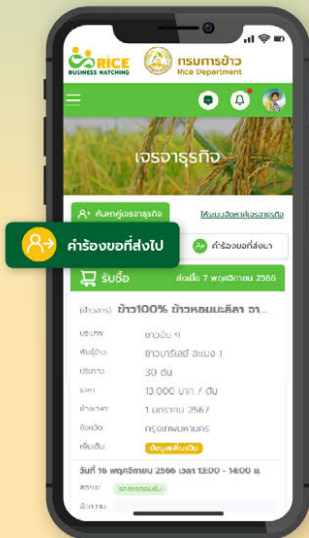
RICE
BUSINESS MATCHING
กรมการข้าว
Rice Department

เจรจาธุรกิจ

ค้นหาคู่เจรจาธุรกิจ
ให้คะแนนจัดหาคู่เจรจาธุรกิจ

คำร้องขอที่ส่งไป
คำร้องขอที่ส่งมา

รับซื้อ
ส่งเมื่อ 7 พฤศจิกายน 2566

ข้าวสาร ข้าว100% ข้าวหอมมะลิลา จา...

ประเภท ข้าวอิน ฯ
ต้นผู้ข้าว ข้าวมาร์เลย์ สะเมง 1
ปริมาณ 30 ตัน
ราคา 13,000 บาท / ตัน
กำหนดส่ง 1 มกราคม 2567
จัดหวัด กรุงเทพมหานคร
เพิ่มเติม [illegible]

วันที่ 16 พฤศจิกายน 2566 เวลา 13:00 - 14:00 น.
สถานะ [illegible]
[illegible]